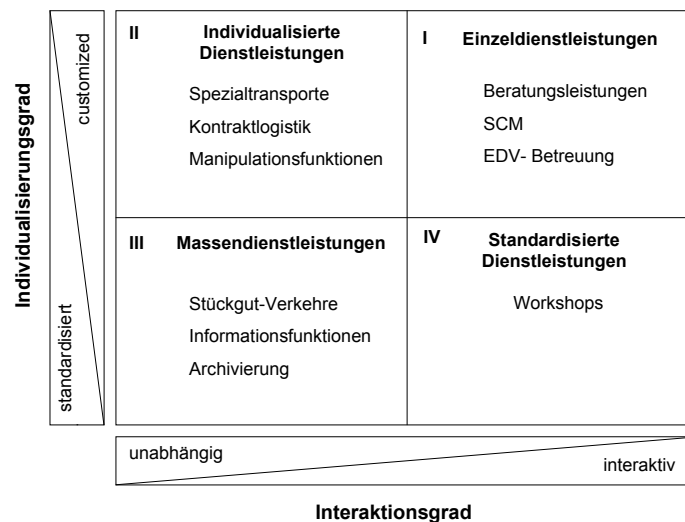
Individualisierungsgrad

customized

standardisiert

II Individualisierte Dienstleistungen

Spezialtransporte

Kontraktlogistik

Manipulationsfunktionen

I Einzeldienstleistungen

Beratungsleistungen

SCM

EDV- Betreuung

III Massendienstleistungen

Stückgut-Verkehre

Informationsfunktionen

Archivierung

IV Standardisierte Dienstleistungen

Workshops

unabhängig

interaktiv

Interaktionsgrad